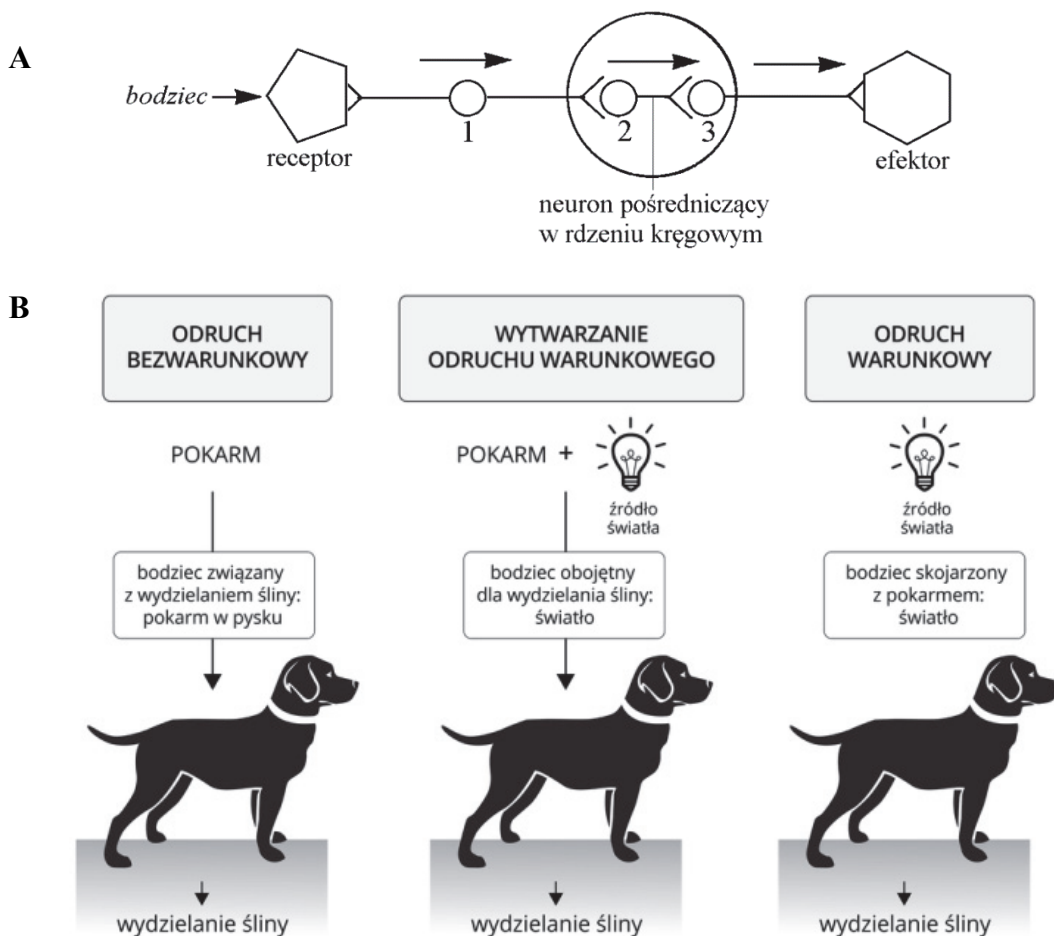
A

bodziec

receptor

1

2

3

efektor

neuron pośredniczący w rdzeniu kręgowym

B

ODRUCH BEZWARUNKOWY

POKARM

bodziec związany z wydzielaniem śliny: pokarm w pysku

wydzielanie śliny

WYTWARZANIE ODRUCHU WARUNKOWEGO

POKARM +

źródło światła

bodziec obojętny dla wydzielania śliny: światło

wydzielanie śliny

ODRUCH WARUNKOWY

źródło światła

bodziec skojarzony z pokarmem: światło

wydzielanie śliny